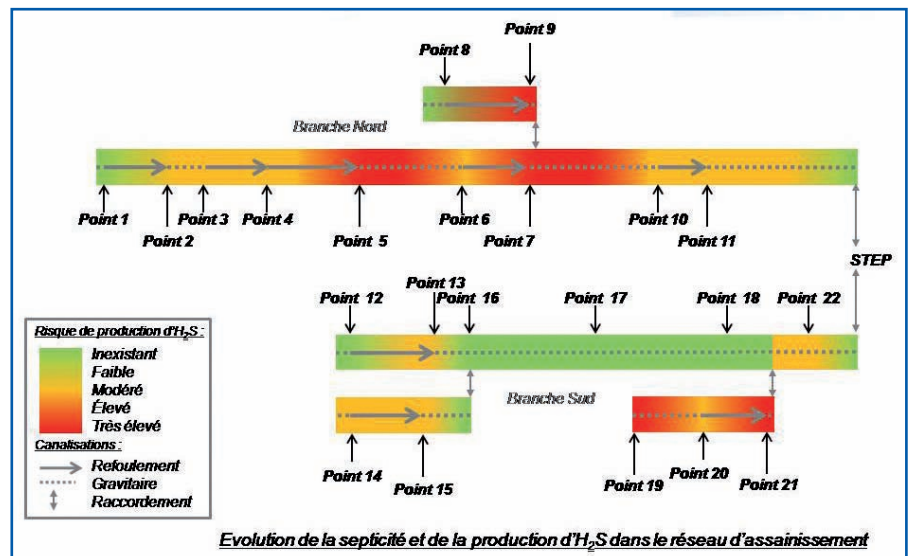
Point 8
Point 9
Branche Nord
Point 1
Point 2
Point 3
Point 4
Point 5
Point 6
Point 7
Point 10
Point 11
STEP
Point 12
Point 13
Point 16
Point 17
Point 18
Point 22
Risque de production d'$H_2S$ :
Inexistant
Faible
Modéré
Élevé
Très élevé
Canalisations :
Refoulement
Gravitaire
Raccordement
Branche Sud
Point 14
Point 15
Point 19
Point 20
Point 21
Evolution de la septicité et de la production d'$H_2S$ dans le réseau d'assainissement